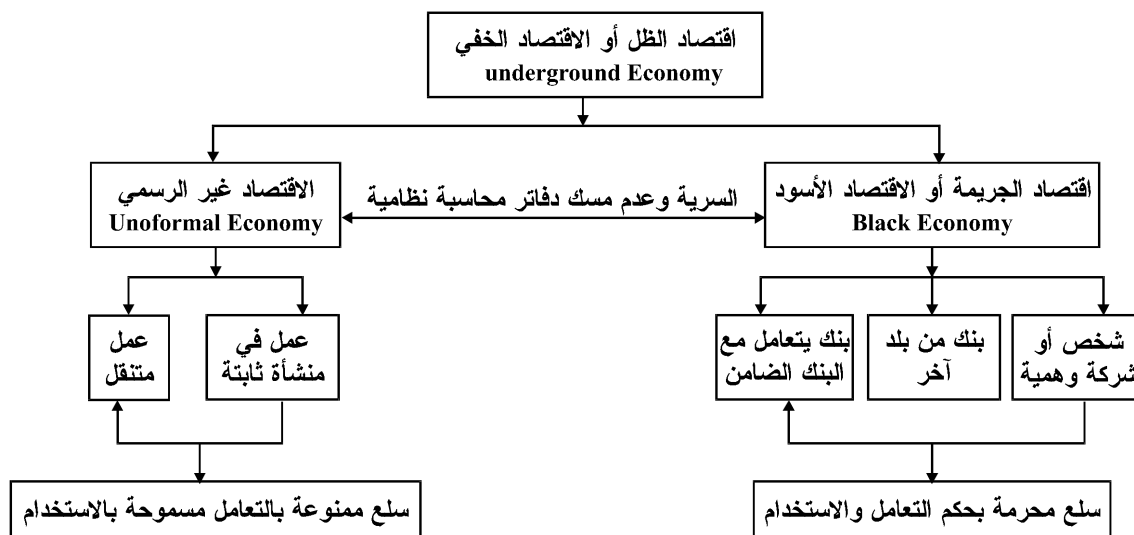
اقتصاد الظل أو الاقتصاد الخفي
underground Economy

اقتصاد الجريمة أو الاقتصاد الأسود
Black Economy

السرية وعدم مسك دفاتر محاسبة نظامية

الاقتصاد غير الرسمي
Unoformal Economy

شخص أو شركة وهمية

بنك من بلد آخر

بنك يتعامل مع البنك الضامن

عمل في منشأة ثابتة

عمل متنقل

سلع محرمة بحكم التعامل والاستخدام

سلع ممنوعة بالتعامل مسموحة بالاستخدام